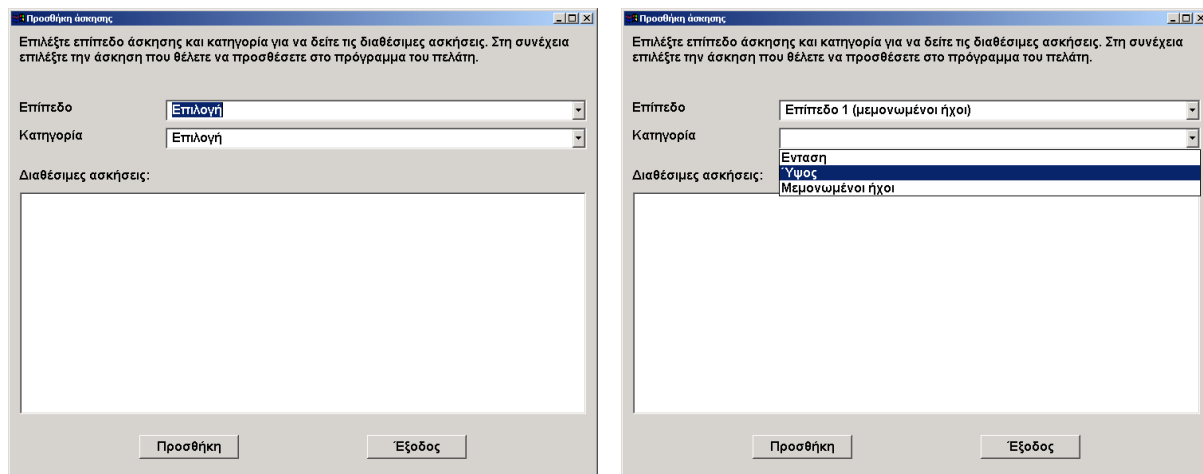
Προσθήκη άσκησης

Επιλέξτε επίπεδο άσκησης και κατηγορία για να δείτε τις διαθέσιμες ασκήσεις. Στη συνέχεια επιλέξτε την άσκηση που θέλετε να προσθέσετε στο πρόγραμμα του πελάτη.

Επίπεδο Επιλογή

Κατηγορία Επιλογή

Διαθέσιμες ασκήσεις:

Προσθήκη Έξοδος

Προσθήκη άσκησης

Επιλέξτε επίπεδο άσκησης και κατηγορία για να δείτε τις διαθέσιμες ασκήσεις. Στη συνέχεια επιλέξτε την άσκηση που θέλετε να προσθέσετε στο πρόγραμμα του πελάτη.

Επίπεδο Επίπεδο 1 (μεμονωμένοι ήχοι)

Κατηγορία

Ενταση
Ύψος
Μεμονωμένοι ήχοι

Διαθέσιμες ασκήσεις:

Προσθήκη Έξοδος